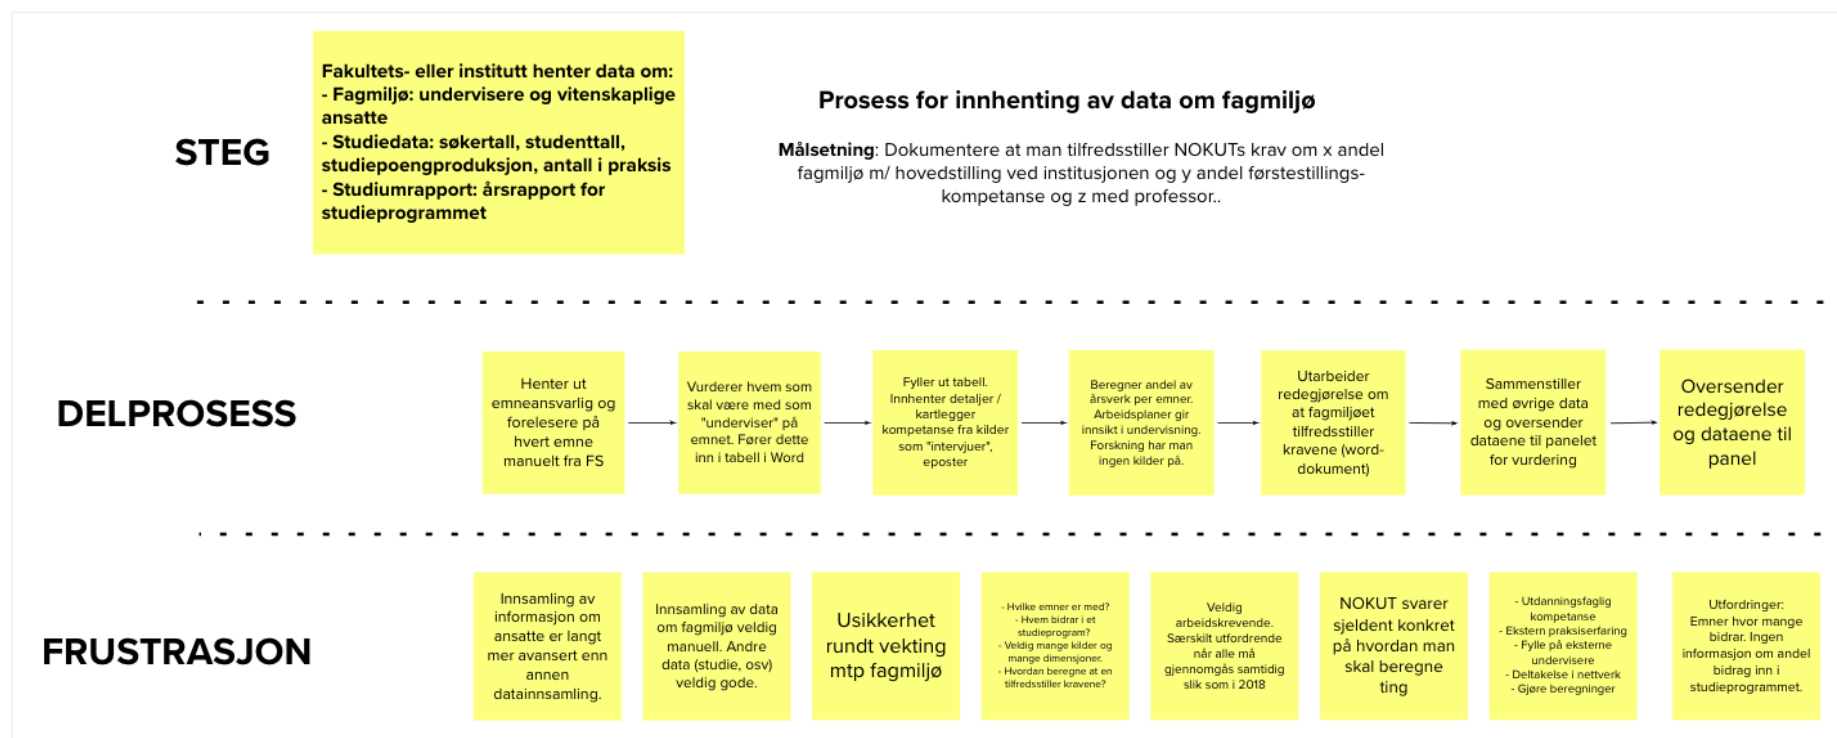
STEG

Fakultets- eller institutt henter data om:
- Fagmiljø: undervisere og vitenskaplige ansatte
- Studiedata: søkertall, studenttall, studiepoengproduksjon, antall i praksis
- Studiumrapport: årsrapport for studieprogrammet

Prosess for innhenting av data om fagmiljø

Målsetning: Dokumentere at man tilfredsstiller NOKUTs krav om x andel fagmiljø m/ hovedstilling ved institusjonen og y andel førstestillings-kompetanse og z med professor..

DELPROSESS

Henter ut emneansvarlig og forelesere på hvert emne manuelt fra FS

Vurderer hvem som skal være med som "underviser" på emnet. Fører dette inn i tabell i Word

Fyller ut tabell. Innhenter detaljer / kartlegger kompetanse fra kilder som "intervjuer", eposter

Beregner andel av årsverk per emner. Arbeidsplaner gir innsikt i undervisning. Forskning har man ingen kilder på.

Utarbeider redegjørelse om at fagmiljøet tilfredsstiller kravene (word-dokument)

Sammenstiller med øvrige data og oversender dataene til panelet for vurdering

Oversender redegjørelse og dataene til panel

FRUSTRASJON

Innsamling av informasjon om ansatte er langt mer avansert enn annen datainnsamling.

Innsamling av data om fagmiljø veldig manuell. Andre data (studie, osv) veldig gode.

Usikkerhet rundt vekting mtp fagmiljø

- Hvilke emner er med?
- Hvem bidrar i et studieprogram?
- Veldig mange kilder og mange dimensjoner.
- Hvordan beregne at en tilfredsstiller kravene?

Veldig arbeidskrevende. Særskilt utfordrende når alle må gjennomgås samtidig slik som i 2018

NOKUT svarer sjeldent konkret på hvordan man skal beregne ting

- Utdanningsfaglig kompetanse
- Ekstern praksiserfaring
- Fylle på eksterne undervisere
- Deltakelse i nettverk
- Gjøre beregninger

Utfordringer:
Emner hvor mange bidrar. Ingen informasjon om andel bidrag inn i studieprogrammet.